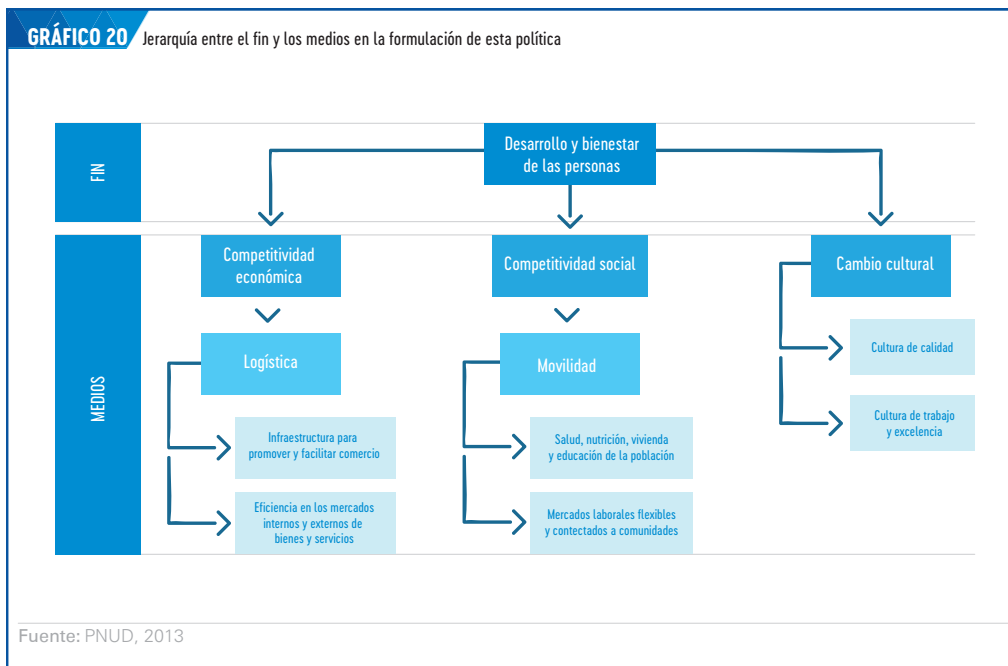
GRÁFICO 20 Jerarquía entre el fin y los medios en la formulación de esta política

FIN

Desarrollo y bienestar de las personas

MEDIOS

Competitividad económica

Logística

Infraestructura para promover y facilitar comercio

Eficiencia en los mercados internos y externos de bienes y servicios

Competitividad social

Movilidad

Salud, nutrición, vivienda y educación de la población

Mercados laborales flexibles y contectados a comunidades

Cambio cultural

Cultura de calidad

Cultura de trabajo y excelencia

Fuente: PNUD, 2013